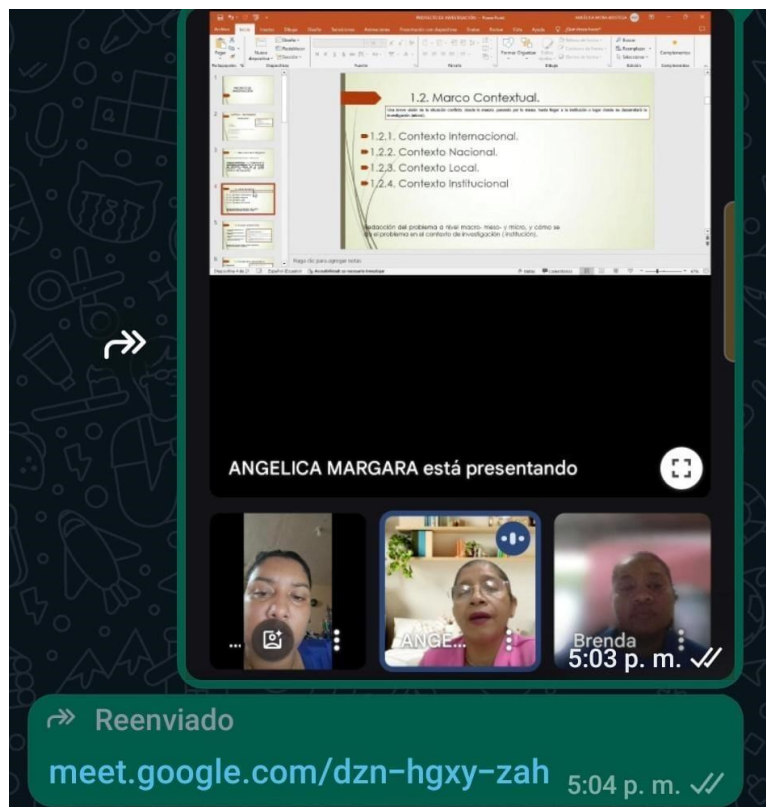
PROYECTO DE INVESTIGACIÓN - PowerPoint

1.2. Marco Contextual.

Una breve visión de la situación conflicto, desde lo macro, pasando por lo meso, hasta llegar a la institución o lugar donde se desarrollará la investigación (micro).

1.2.1. Contexto Internacional.
1.2.2. Contexto Nacional.
1.2.3. Contexto Local.
1.2.4. Contexto Institucional

Redacción del problema a nivel macro- meso- y micro, y cómo se da el problema en el contexto de investigación (institución).

Haga clic para agregar notas

ANGELICA MARGARA está presentando

ANGE...

Brenda

5:03 p. m.

Reenviado

meet.google.com/dzn-hgxy-zah 5:04 p. m.